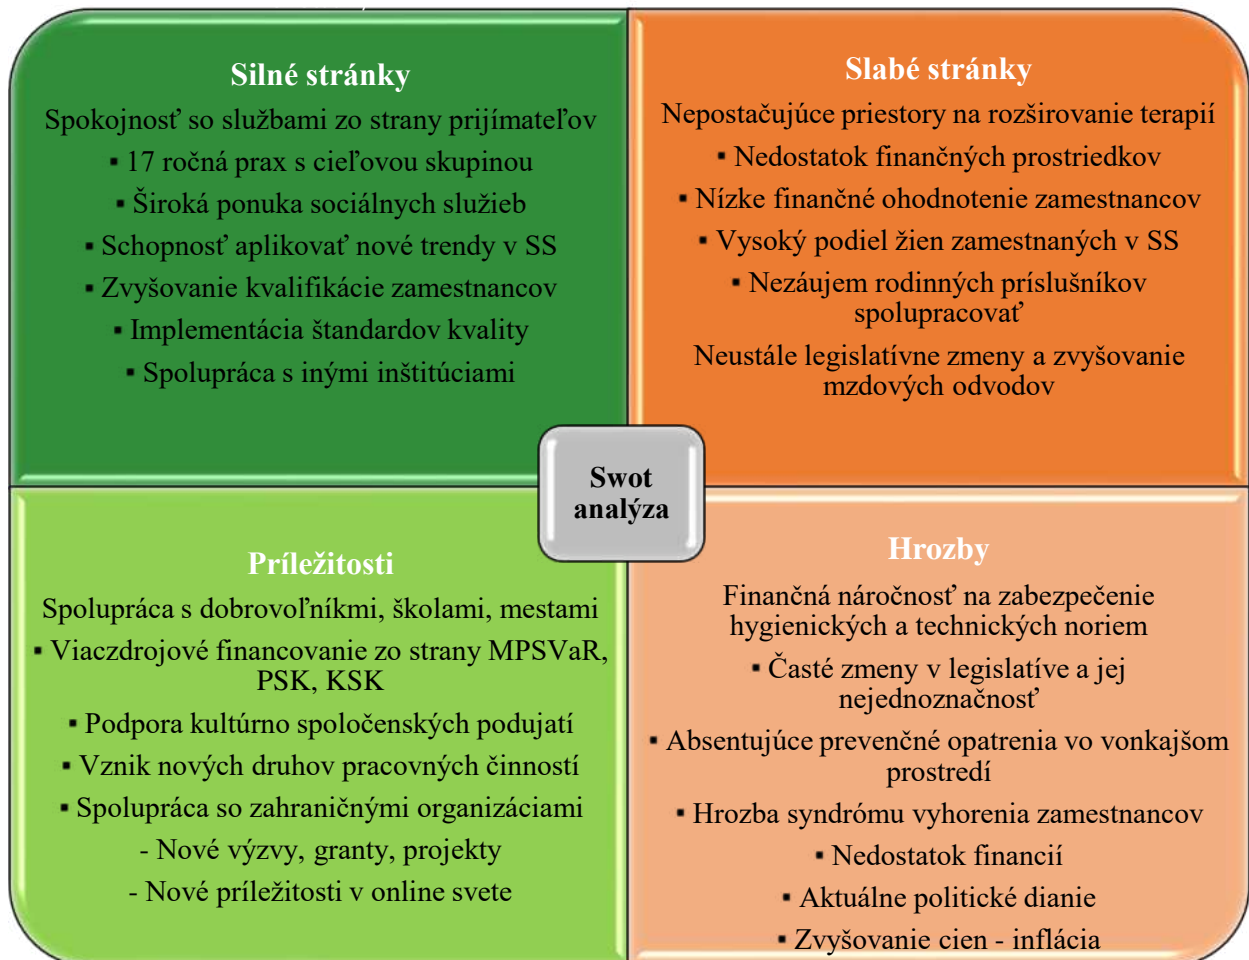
Silné stránky

Spokojnosť so službami zo strany prijímateľov

▪ 17 ročná prax s cieľovou skupinou

▪ Široká ponuka sociálnych služieb

▪ Schopnosť aplikovať nové trendy v SS

▪ Zvyšovanie kvalifikácie zamestnancov

▪ Implementácia štandardov kvality

▪ Spolupráca s inými inštitúciami

Slabé stránky

Nepostačujúce priestory na rozširovanie terapií

▪ Nedostatok finančných prostriedkov

▪ Nízke finančné ohodnotenie zamestnancov

▪ Vysoký podiel žien zamestnaných v SS

▪ Nezáujem rodinných príslušníkov spolupracovať

Neustále legislatívne zmeny a zvyšovanie mzdových odvodov

Swot analýza

Príležitosti

Spolupráca s dobrovoľníkmi, školami, mestami

▪ Viaczdrojové financovanie zo strany MPSVaR, PSK, KSK

▪ Podpora kultúrno spoločenských podujatí

▪ Vznik nových druhov pracovných činností

▪ Spolupráca so zahraničnými organizáciami

- Nové výzvy, granty, projekty

- Nové príležitosti v online svete

Hrozby

Finančná náročnosť na zabezpečenie hygienických a technických noriem

▪ Časté zmeny v legislatíve a jej nejednoznačnosť

▪ Absentujúce prevenčné opatrenia vo vonkajšom prostredí

▪ Hrozba syndrómu vyhorenia zamestnancov

▪ Nedostatok financií

▪ Aktuálne politické dianie

▪ Zvyšovanie cien - inflácia